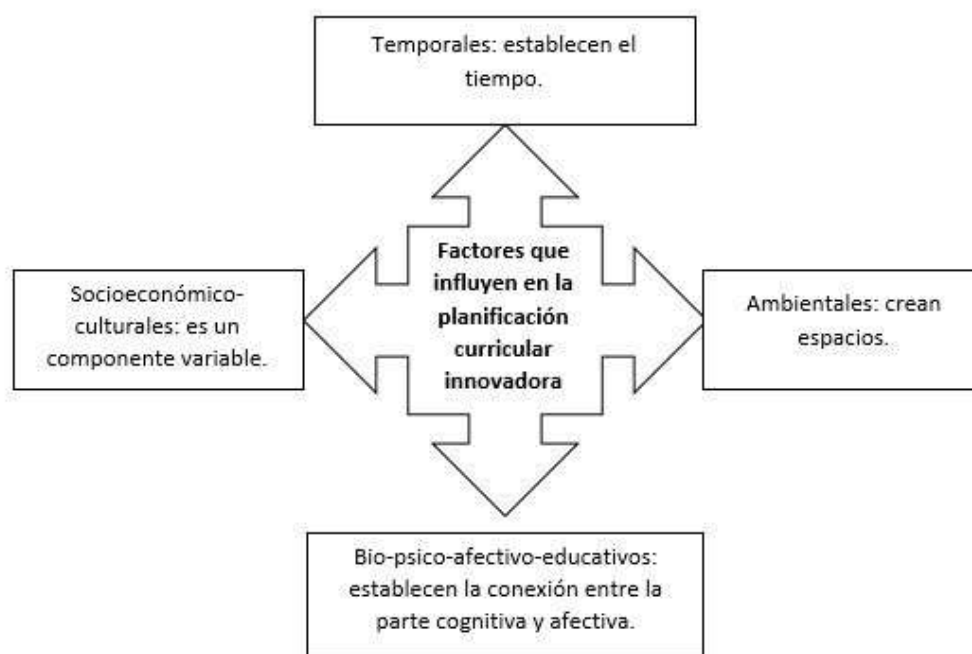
Temporales: establecen el tiempo.

Socioeconómico-culturales: es un componente variable.

Factores que influyen en la planificación curricular innovadora

Ambientales: crean espacios.

Bio-psico-afectivo-educativos: establecen la conexión entre la parte cognitiva y afectiva.